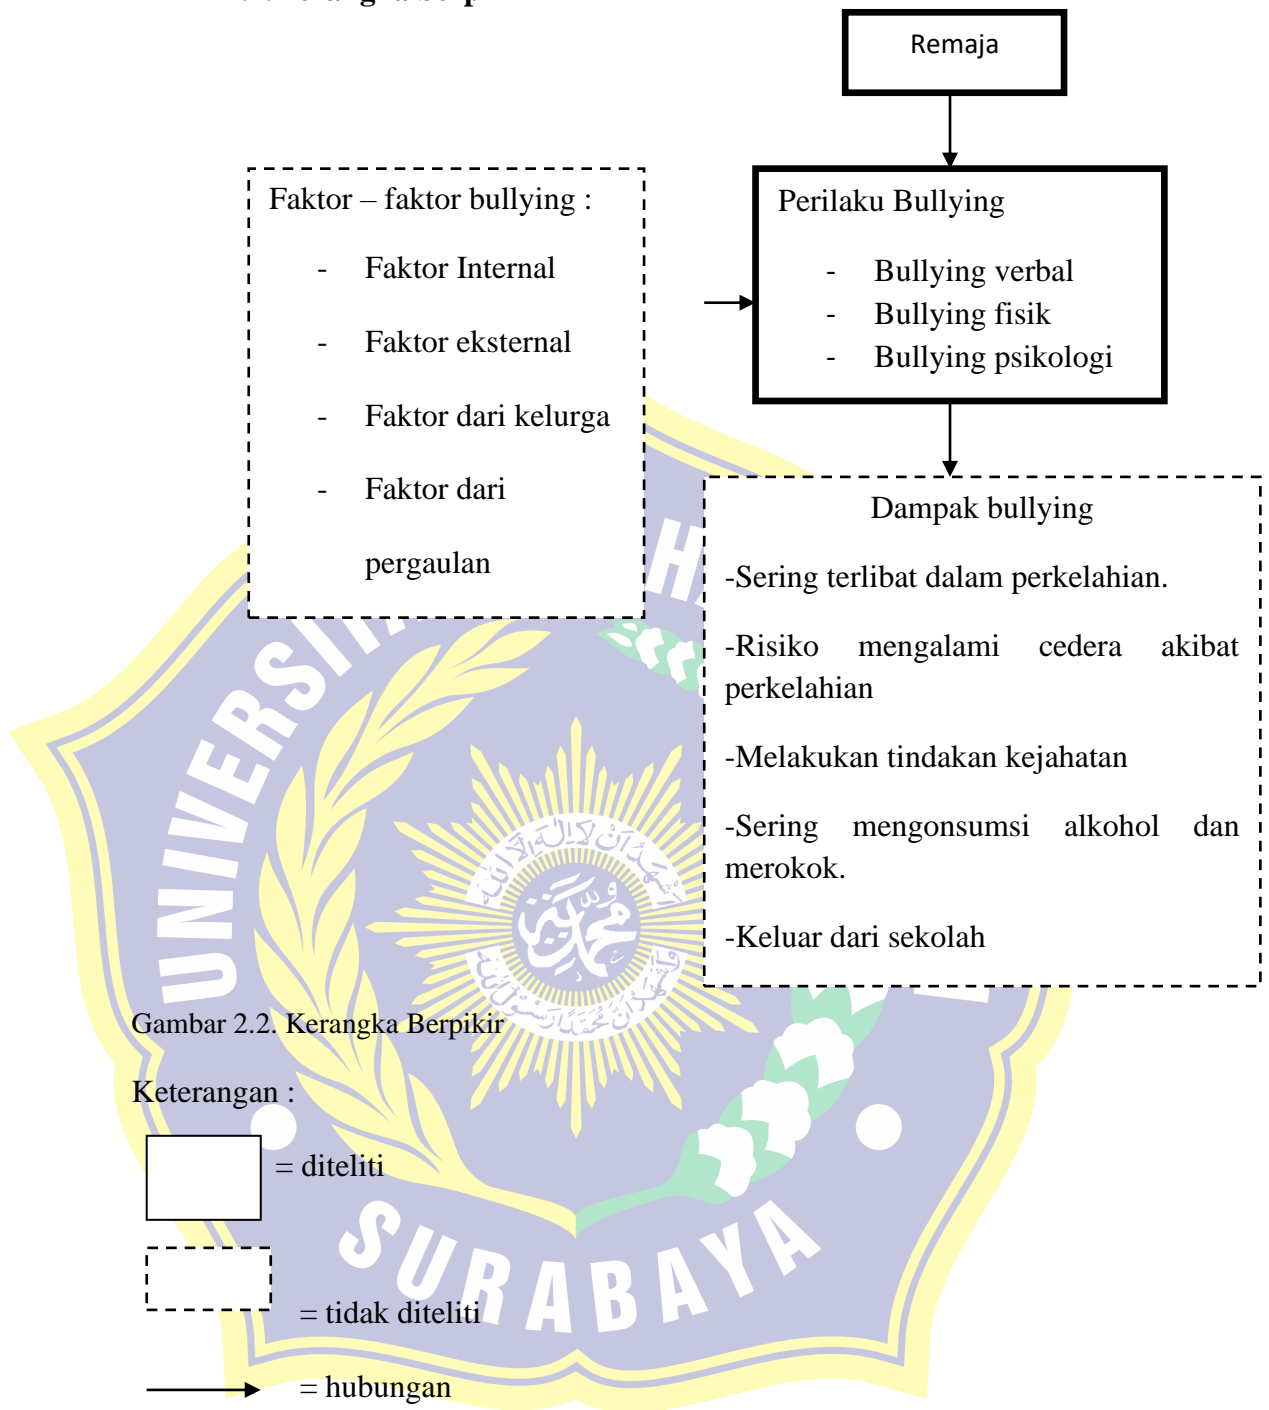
Remaja

Faktor – faktor bullying :

- Faktor Internal
- Faktor eksternal
- Faktor dari kelurga
- Faktor dari pergaulan

Perilaku Bullying

- Bullying verbal
- Bullying fisik
- Bullying psikologi

Dampak bullying

-Sering terlibat dalam perkelahian.

-Risiko mengalami cedera akibat perkelahian

-Melakukan tindakan kejahatan

-Sering mengonsumsi alkohol dan merokok.

-Keluar dari sekolah

Gambar 2.2. Kerangka Berpikir

Keterangan :

= diteliti

= tidak diteliti

= hubungan

UNIVERSITAS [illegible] SURABAYA